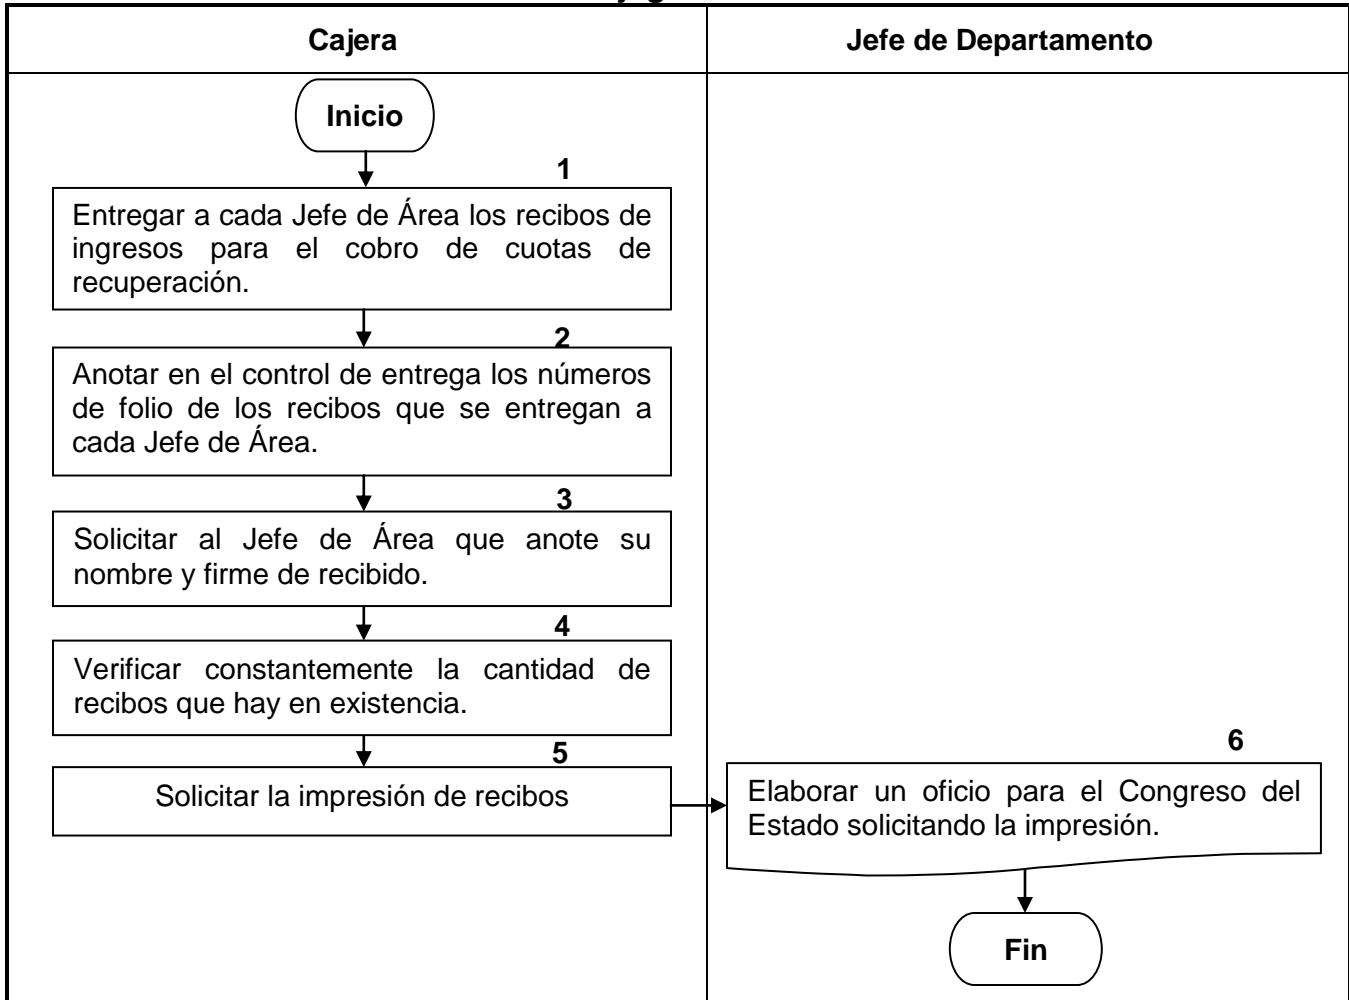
| Cajera | Jefe de Departamento |
|---|---|
| Inicio | |
| 1 Entregar a cada Jefe de Área los recibos de ingresos para el cobro de cuotas de recuperación. | |
| 2 Anotar en el control de entrega los números de folio de los recibos que se entregan a cada Jefe de Área. | |
| 3 Solicitar al Jefe de Área que anote su nombre y firme de recibido. | |
| 4 Verificar constantemente la cantidad de recibos que hay en existencia. | |
| 5 Solicitar la impresión de recibos | 6 Elaborar un oficio para el Congreso del Estado solicitando la impresión. |
| | Fin |